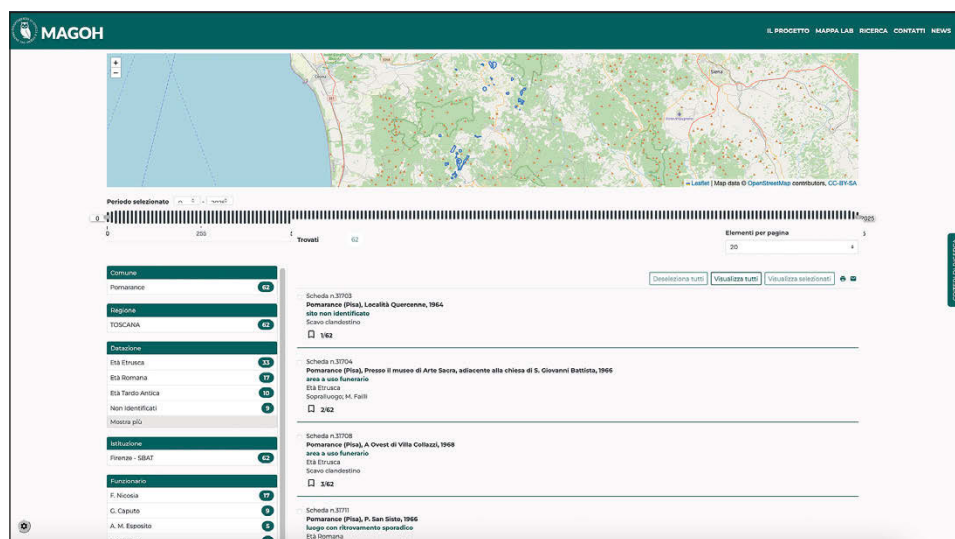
MAGOH

IL PROGETTO MAPPA LAB RICERCA CONTATTI NEWS

Siena

Leaflet | Map data © OpenStreetMap contributors, CC-BY-SA

Periodo selezionato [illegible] - 2025

0 2025

0 255

Trovati 62

Elementi per pagina
20

Comune
Pomarance 62

Regione
TOSCANA 62

Datazione
Età Etrusca 33
Età Romana 17
Età Tardo Antica 10
Non identificati 9
Mostra più

Istituzione
Firenze - SBAT 62

Funzionario
F. Nicosia 17
G. Caputo 9
A. M. Esposito 5

Deseleziona tutti Visualizza tutti Visualizza selezionati

Scheda n.31703
Pomarance (Pisa), Località Quercenne, 1964
sito non identificato
Scavo clandestino
1/62

Scheda n.31704
Pomarance (Pisa), Presso il museo di Arte Sacra, adiacente alla chiesa di S. Giovanni Battista, 1966
area a uso funerario
Età Etrusca
Sopralluogo; M. Failli
2/62

Scheda n.31708
Pomarance (Pisa), A Ovest di Villa Collazzi, 1968
area a uso funerario
Età Etrusca
Scavo clandestino
3/62

Scheda n.31711
Pomarance (Pisa), P. San Sisto, 1966
luogo con ritrovamento sporadico
Età Romana